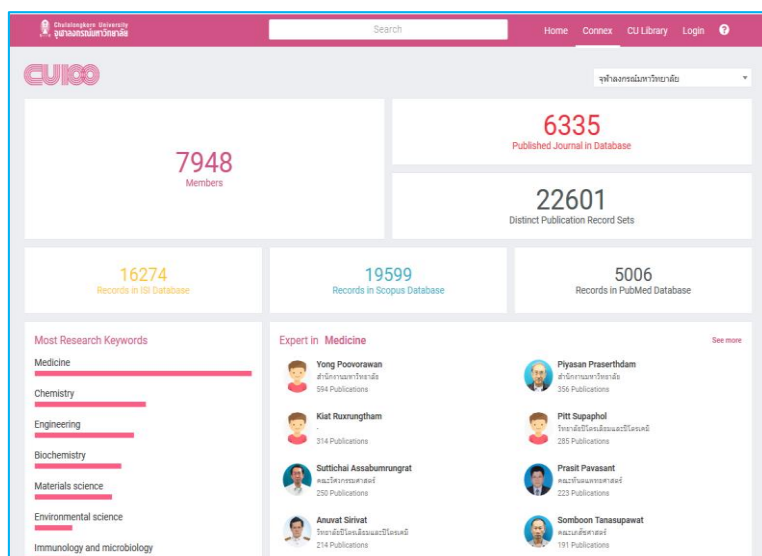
Chulalongkorn University
จุฬาลงกรณ์มหาวิทยาลัย

Search

Home Connex CU Library Login ?

CU100

จุฬาลงกรณ์มหาวิทยาลัย

7948
Members

6335
Published Journal in Database

22601
Distinct Publication Record Sets

16274
Records in ISI Database

19599
Records in Scopus Database

5006
Records in PubMed Database

Most Research Keywords

Medicine

Chemistry

Engineering

Biochemistry

Materials science

Environmental science

Immunology and microbiology

Expert in Medicine

See more

Yong Poovorawan
สำนักงานมหาวิทยาลัย
594 Publications

Piyasan Praserthdam
สำนักงานมหาวิทยาลัย
356 Publications

Kiat Ruxrungtham
-
314 Publications

Pitt Supaphol
วิทยาลัยปิโตรเลียมและปิโตรเคมี
285 Publications

Suttichai Assabumrungrat
คณะวิศวกรรมศาสตร์
250 Publications

Prasit Pavasant
คณะทันตแพทยศาสตร์
223 Publications

Anuvat Sirivat
วิทยาลัยปิโตรเลียมและปิโตรเคมี
214 Publications

Somboon Tanasupawat
คณะเภสัชศาสตร์
191 Publications